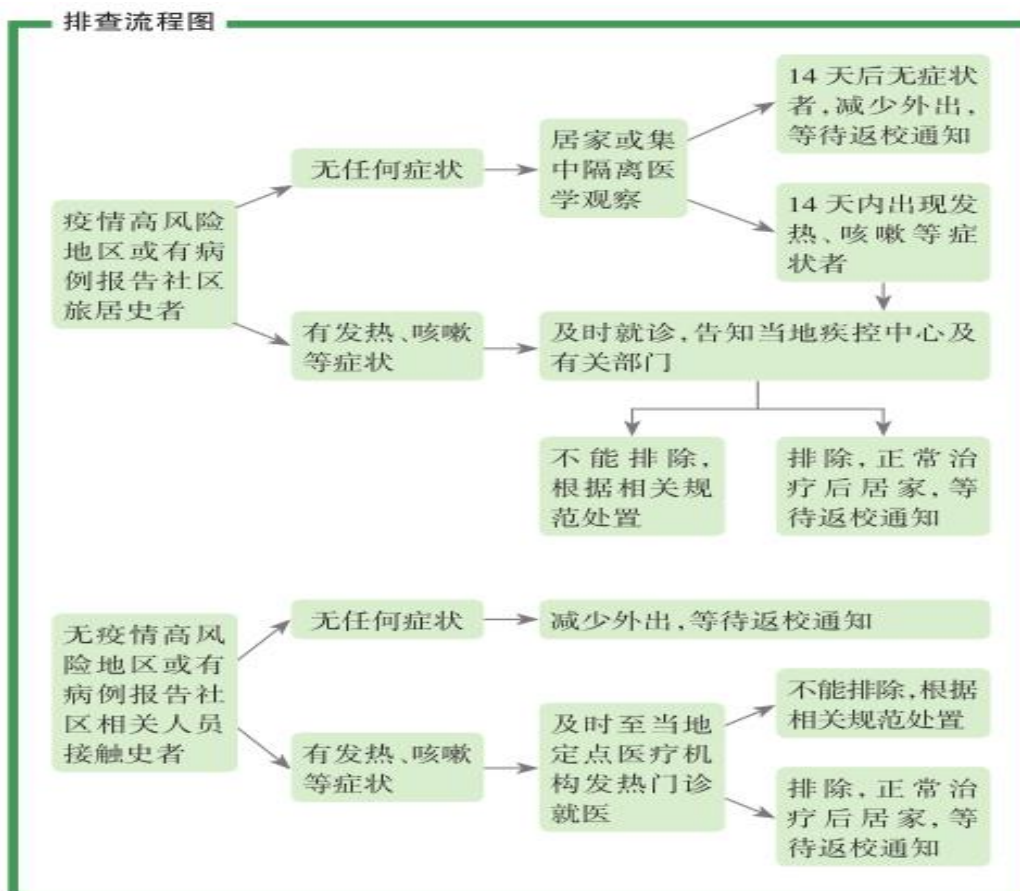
排查流程图

疫情高风险地区或有病例报告社区旅居史者

无任何症状

居家或集中隔离医学观察

14 天后无症状者，减少外出，等待返校通知

14 天内出现发热、咳嗽等症状者

有发热、咳嗽等症状

及时就诊，告知当地疾控中心及有关部门

不能排除，根据相关规范处置

排除，正常治疗后居家，等待返校通知

无疫情高风险地区或有病例报告社区相关人员接触史者

无任何症状

减少外出，等待返校通知

有发热、咳嗽等症状

及时至当地定点医疗机构发热门诊就医

不能排除，根据相关规范处置

排除，正常治疗后居家，等待返校通知